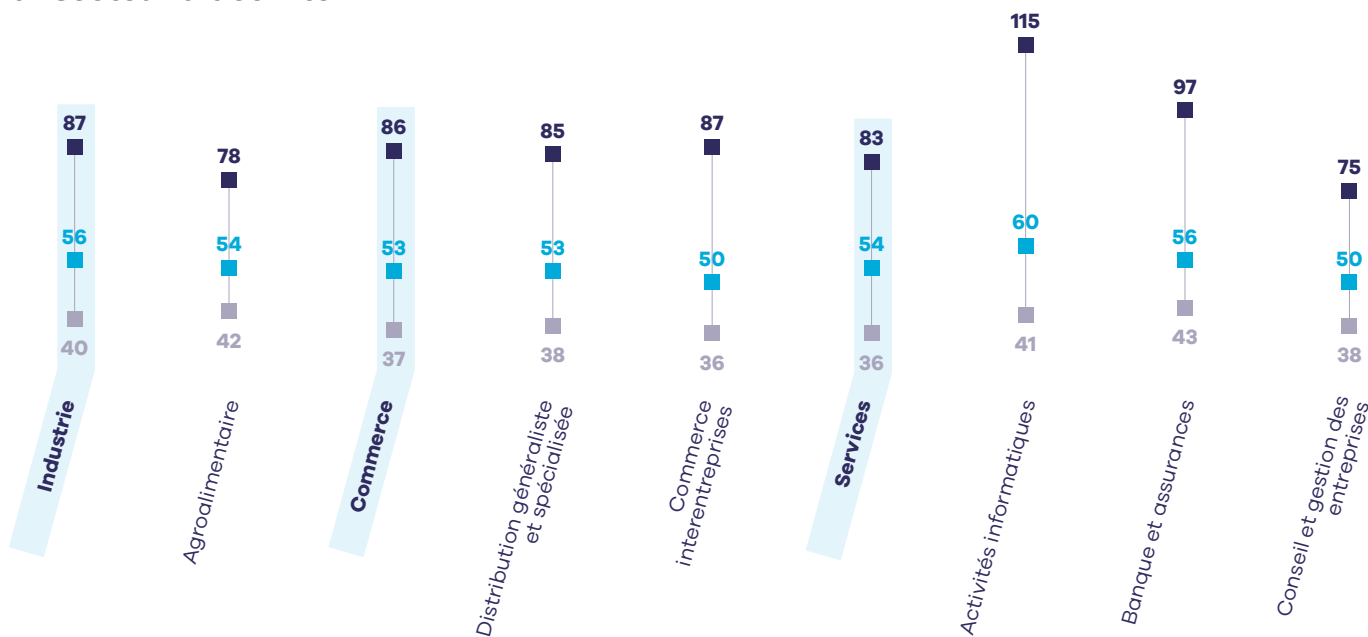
87
56
40
Industrie

78
54
42
Agroalimentaire

86
53
37
Commerce

85
53
38
Distribution généraliste et spécialisée

87
50
36
Commerce interentreprises

83
54
36
Services

115
60
41
Activités informatiques

97
56
43
Banque et assurances

75
50
38
Conseil et gestion des entreprises